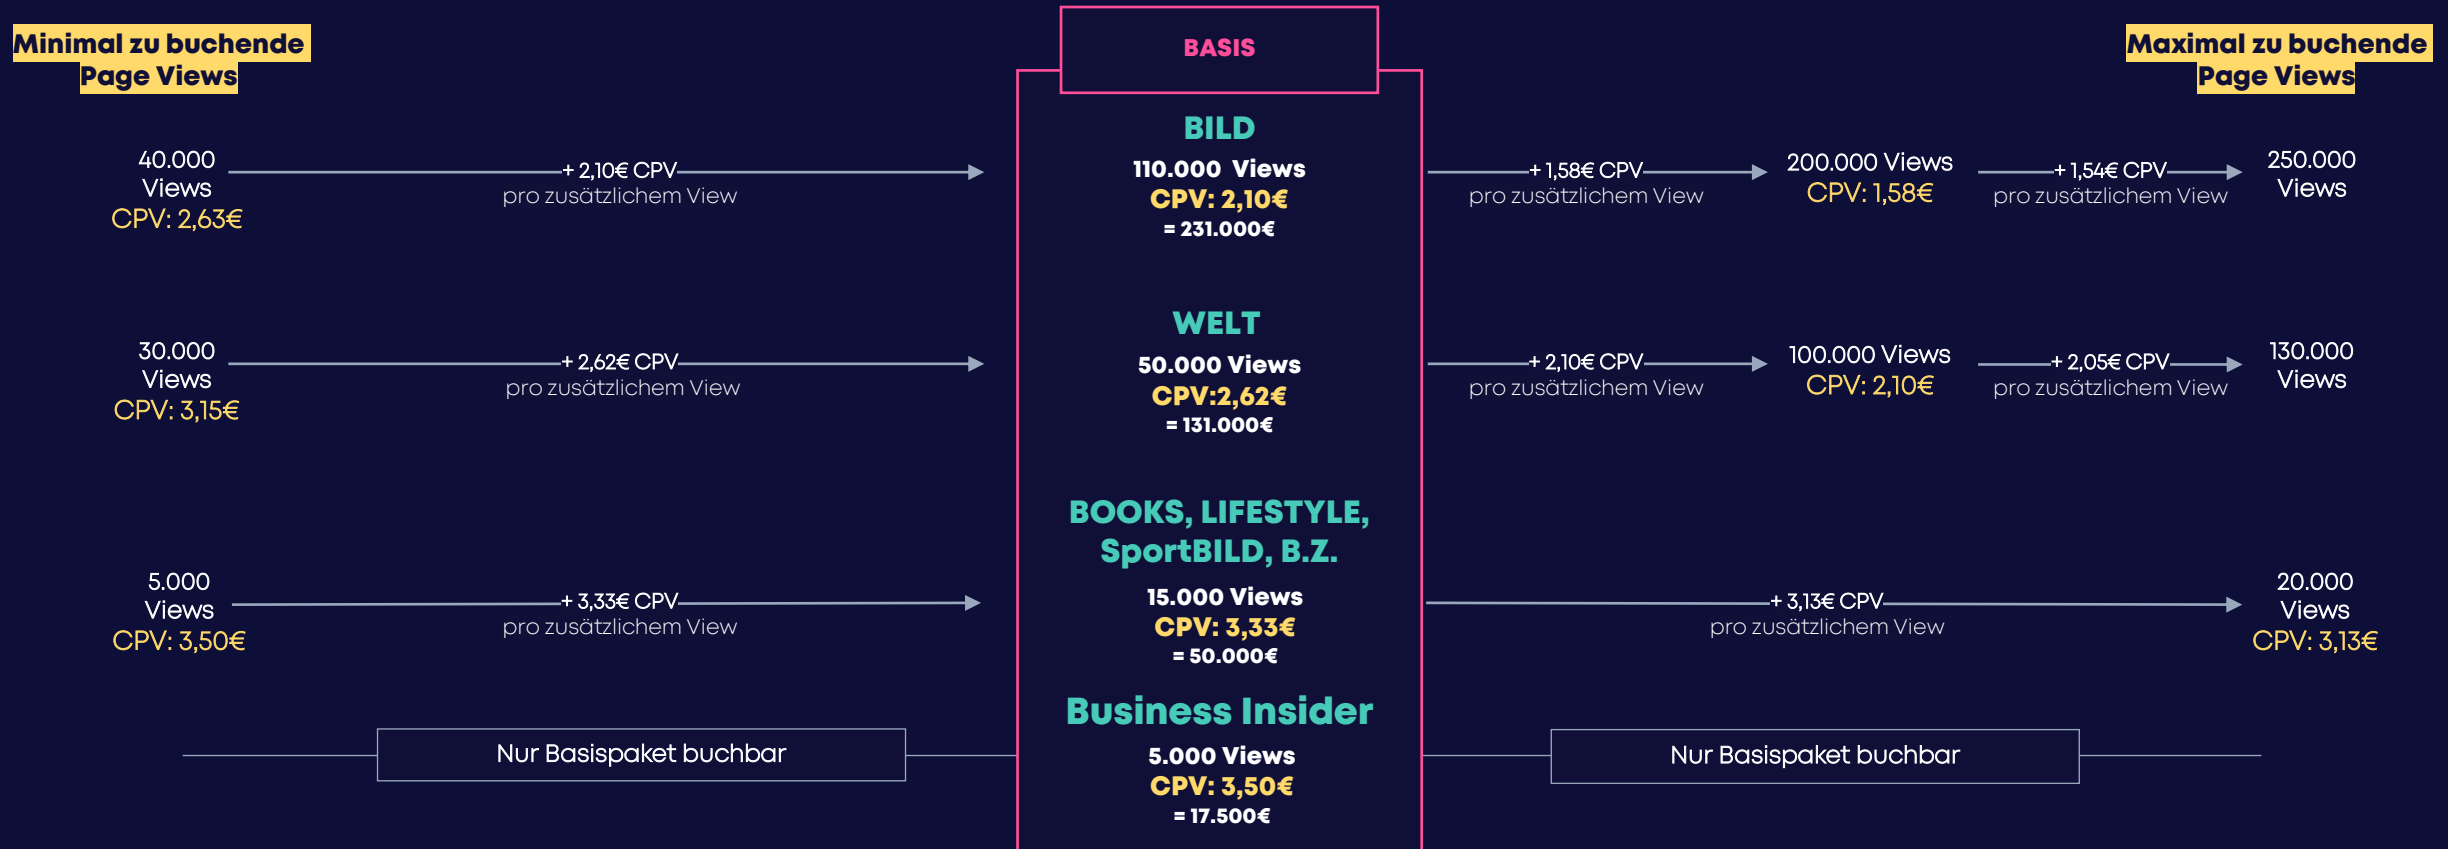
Minimal zu buchende Page Views

BASIS

Maximal zu buchende Page Views

40.000 Views CPV: 2,63€

+ 2,10€ CPV pro zusätzlichem View

BILD
110.000 Views
CPV: 2,10€
= 231.000€

+ 1,58€ CPV pro zusätzlichem View

200.000 Views CPV: 1,58€

+ 1,54€ CPV pro zusätzlichem View

250.000 Views

30.000 Views CPV: 3,15€

+ 2,62€ CPV pro zusätzlichem View

WELT
50.000 Views
CPV:2,62€
= 131.000€

+ 2,10€ CPV pro zusätzlichem View

100.000 Views CPV: 2,10€

+ 2,05€ CPV pro zusätzlichem View

130.000 Views

5.000 Views CPV: 3,50€

+ 3,33€ CPV pro zusätzlichem View

BOOKS, LIFESTYLE, SportBILD, B.Z.
15.000 Views
CPV: 3,33€
= 50.000€

+ 3,13€ CPV pro zusätzlichem View

20.000 Views CPV: 3,13€

Nur Basispaket buchbar

Business Insider
5.000 Views
CPV: 3,50€
= 17.500€

Nur Basispaket buchbar